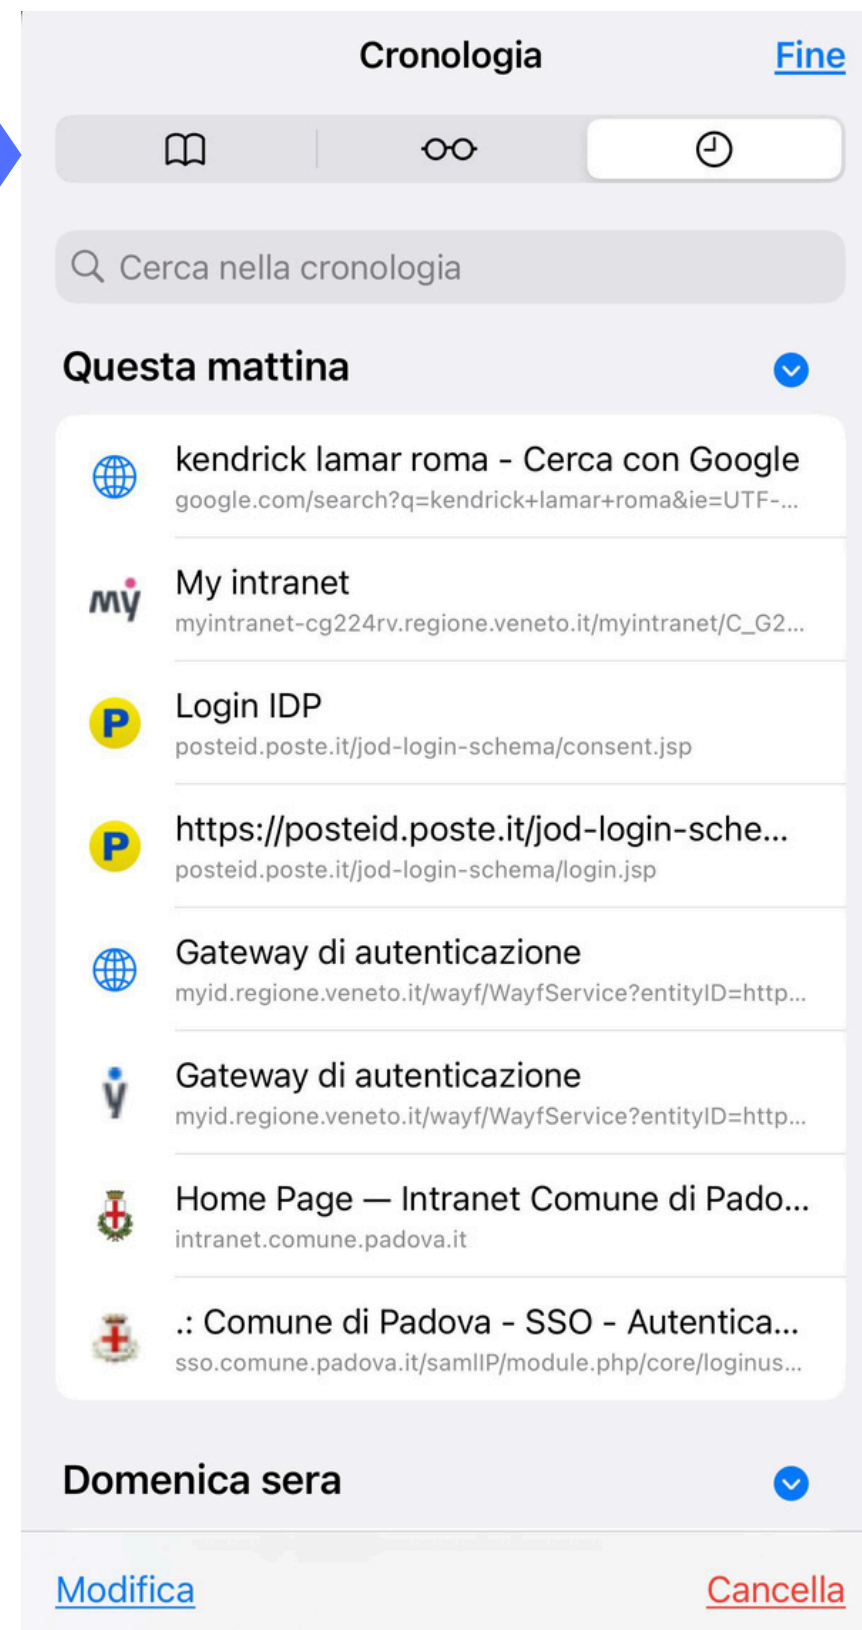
Cronologia

Fine

Cerca nella cronologia

Questa mattina

kendrick lamar roma - Cerca con Google
google.com/search?q=kendrick+lamar+roma&ie=UTF-...

my

My intranet
myintranet-cg224rv.regione.veneto.it/myintranet/C_G2...

P

Login IDP
posteid.poste.it/jod-login-schema/consent.jsp

P

https://posteid.poste.it/jod-login-sche...
posteid.poste.it/jod-login-schema/login.jsp

Gateway di autenticazione
myid.regione.veneto.it/wayf/WayfService?entityID=http...

Gateway di autenticazione
myid.regione.veneto.it/wayf/WayfService?entityID=http...

Home Page — Intranet Comune di Pado...
intranet.comune.padova.it

.: Comune di Padova - SSO - Autentica...
sso.comune.padova.it/samlIP/module.php/core/loginus...

Domenica sera

Modifica

Cancella